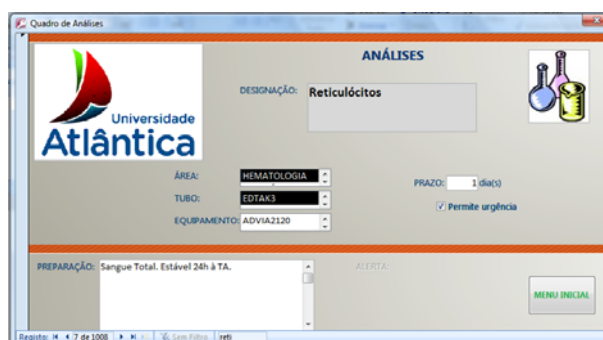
Quadro de Análises

ANÁLISES

Universidade
Atlântica

DESIGNAÇÃO: Reticulócitos

ÁREA: HEMATOLOGIA

TUBO: EDTAK3

EQUIPAMENTO: ADVIA2120

PRAZO: 1 dia(s)

Permite urgência

PREPARAÇÃO: Sangue Total. Estável 24h à TA.

ALERTA:

MENU INICIAL

Registo: 7 de 1008 Sem Filtro reti